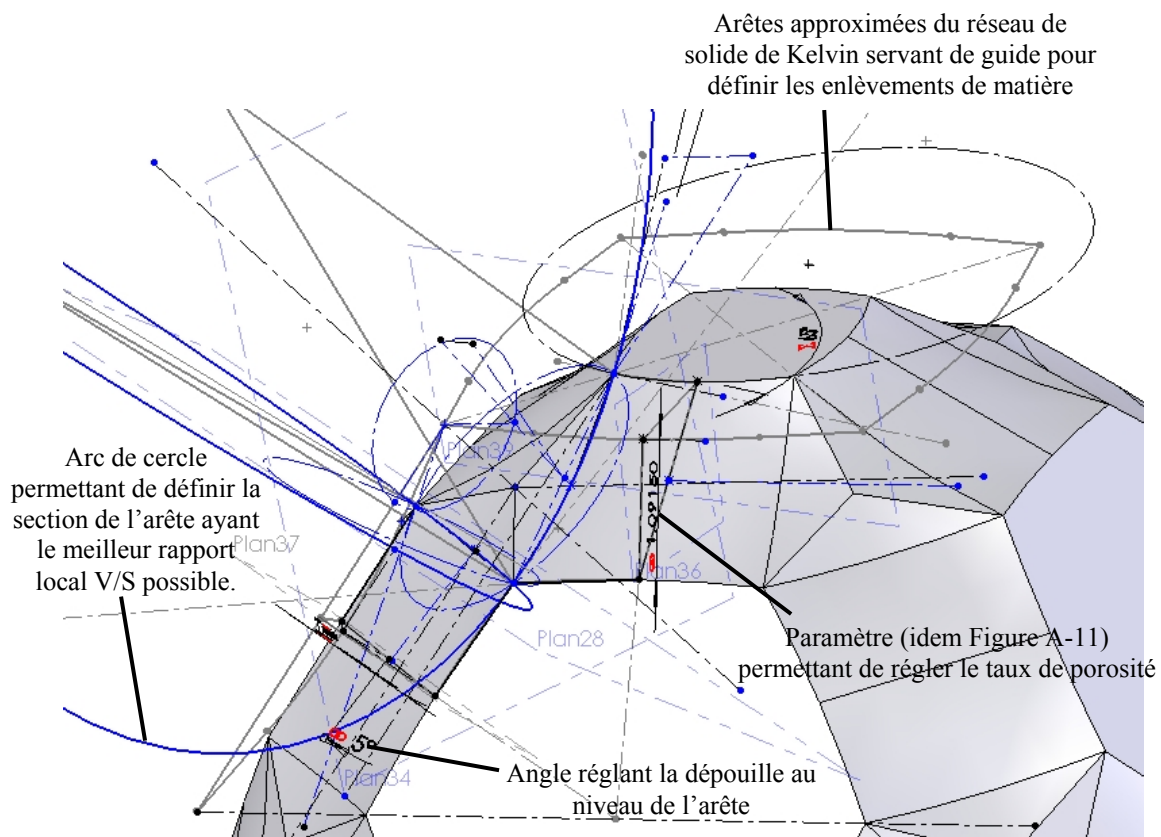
Arêtes approximées du réseau de solide de Kelvin servant de guide pour définir les enlèvements de matière

Plan3

Arc de cercle permettant de définir la section de l'arête ayant le meilleur rapport local V/S possible.

Plan37

1.09150

Plan36

Plan28

Paramètre (idem Figure A-11) permettant de régler le taux de porosité

Plan34

5

Angle réglant la dépouille au niveau de l'arête